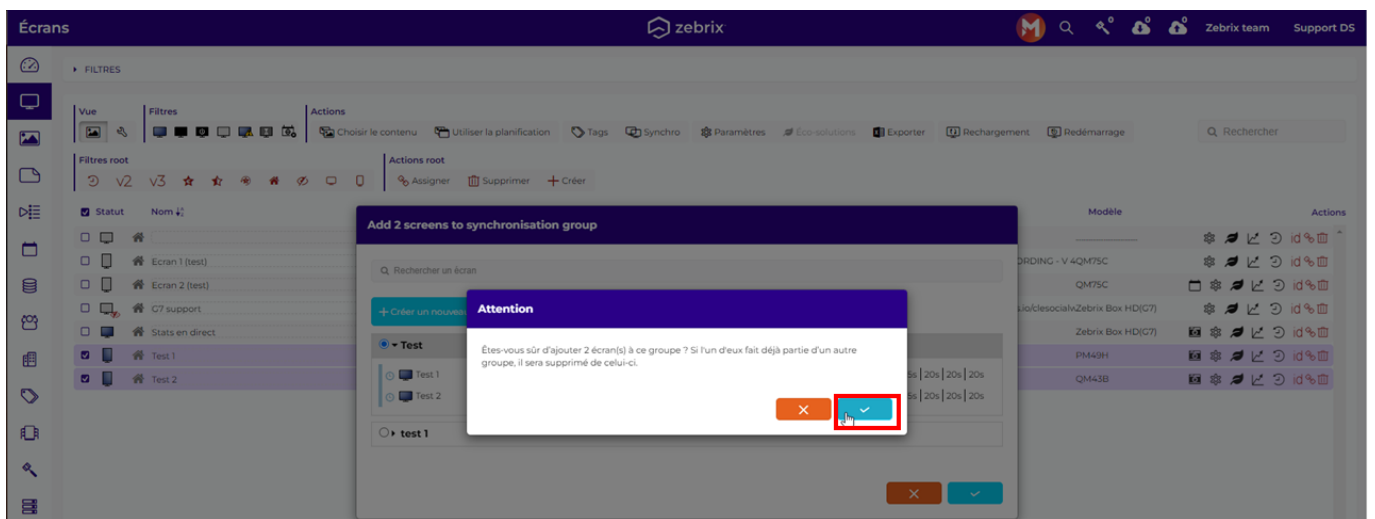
Écrans

zebrix

M

Zebrix team

Support DS

▸ FILTRES

Vue

Filtres

Actions

Choisir le contenu

Utiliser la planification

Tags

Synchro

Paramètres

Eco-solutions

Exporter

Rechargement

Redémarrage

Rechercher

Filtres root

V2

V3

Actions root

Assigner

Supprimer

+ Créer

Statut

Nom

Modèle

Actions

Ecran 1 (test)

Ecran 2 (test)

G7 support

Stats en direct

Test 1

Test 2

ORDING - V 4QM75C

QM75C

.io/clesocial⁄Zebrix Box HD(G7)

Zebrix Box HD(G7)

PM49H

QM43B

id

Add 2 screens to synchronisation group

Rechercher un écran

+ Créer un nouveau

Test

Test 1

Test 2

test 1

5s | 20s | 20s | 20s

5s | 20s | 20s | 20s

Attention

Êtes-vous sûr d'ajouter 2 écran(s) à ce groupe ? Si l'un d'eux fait déjà partie d'un autre groupe, il sera supprimé de celui-ci.